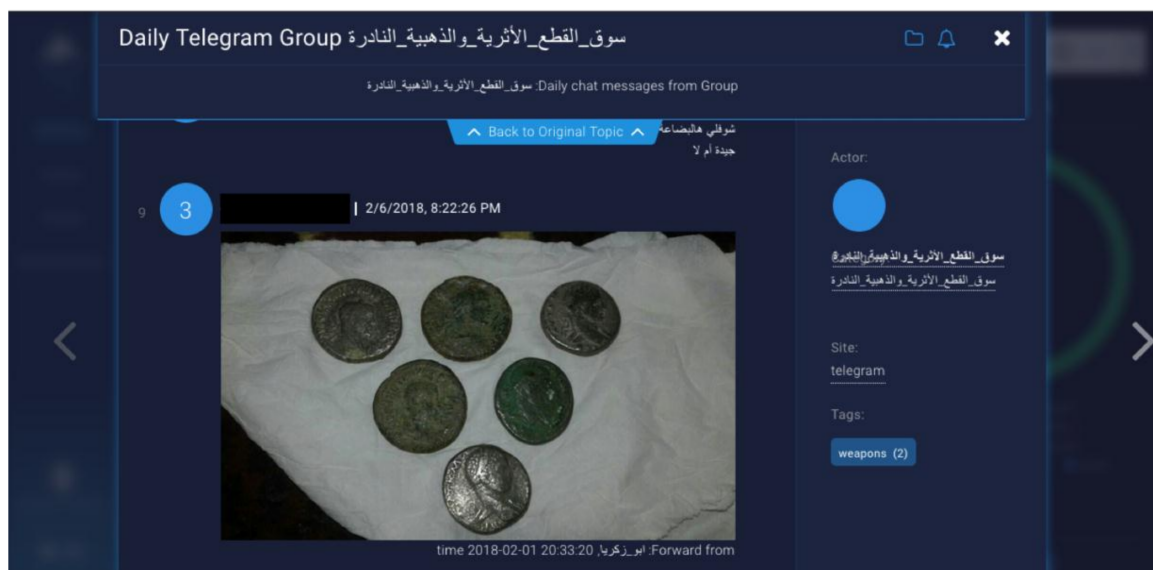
Daily Telegram Group سوق_القطع_الأثرية_والذهبية_النادرة

Daily chat messages from Group: سوق_القطع_الأثرية_والذهبية_النادرة

Back to Original Topic

شوفلي هالبضاعة
جيدة أم لا

Actor:

سوق_القطع_الأثرية_والذهبية_النادرة
سوق_القطع_الأثرية_والذهبية_النادرة

9 3 | 2/6/2018, 8:22:26 PM

Forward from: ابو_زكريا, 2018-02-01 20:33:20 time

Site:
telegram

Tags:
weapons (2)